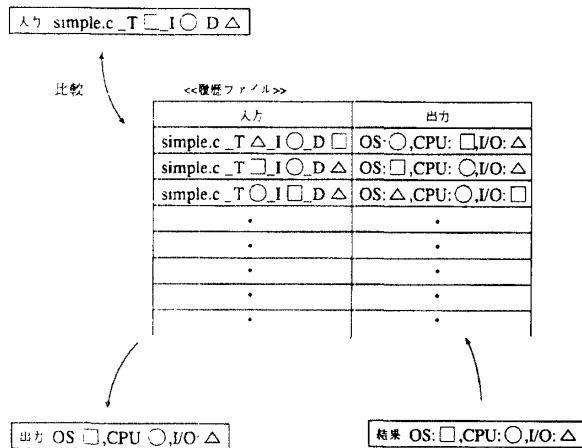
入力 simple.c _T □_I ○ D △

比較

<<履歴ファイル>>

| 入力 | 出力 |
|---|---|
| simple.c _T △_I ○_D □ | OS:○,CPU: □,I/O: △ |
| simple.c _T □_I ○_D △ | OS:□,CPU: ○,I/O: △ |
| simple.c _T ○_I □_D △ | OS: △,CPU: ○,I/O: □ |
| • | • |
| • | • |
| • | • |
| • | • |
| • | • |

出力 OS □,CPU ○,I/O △

結果 OS: □,CPU: ○,I/O: △